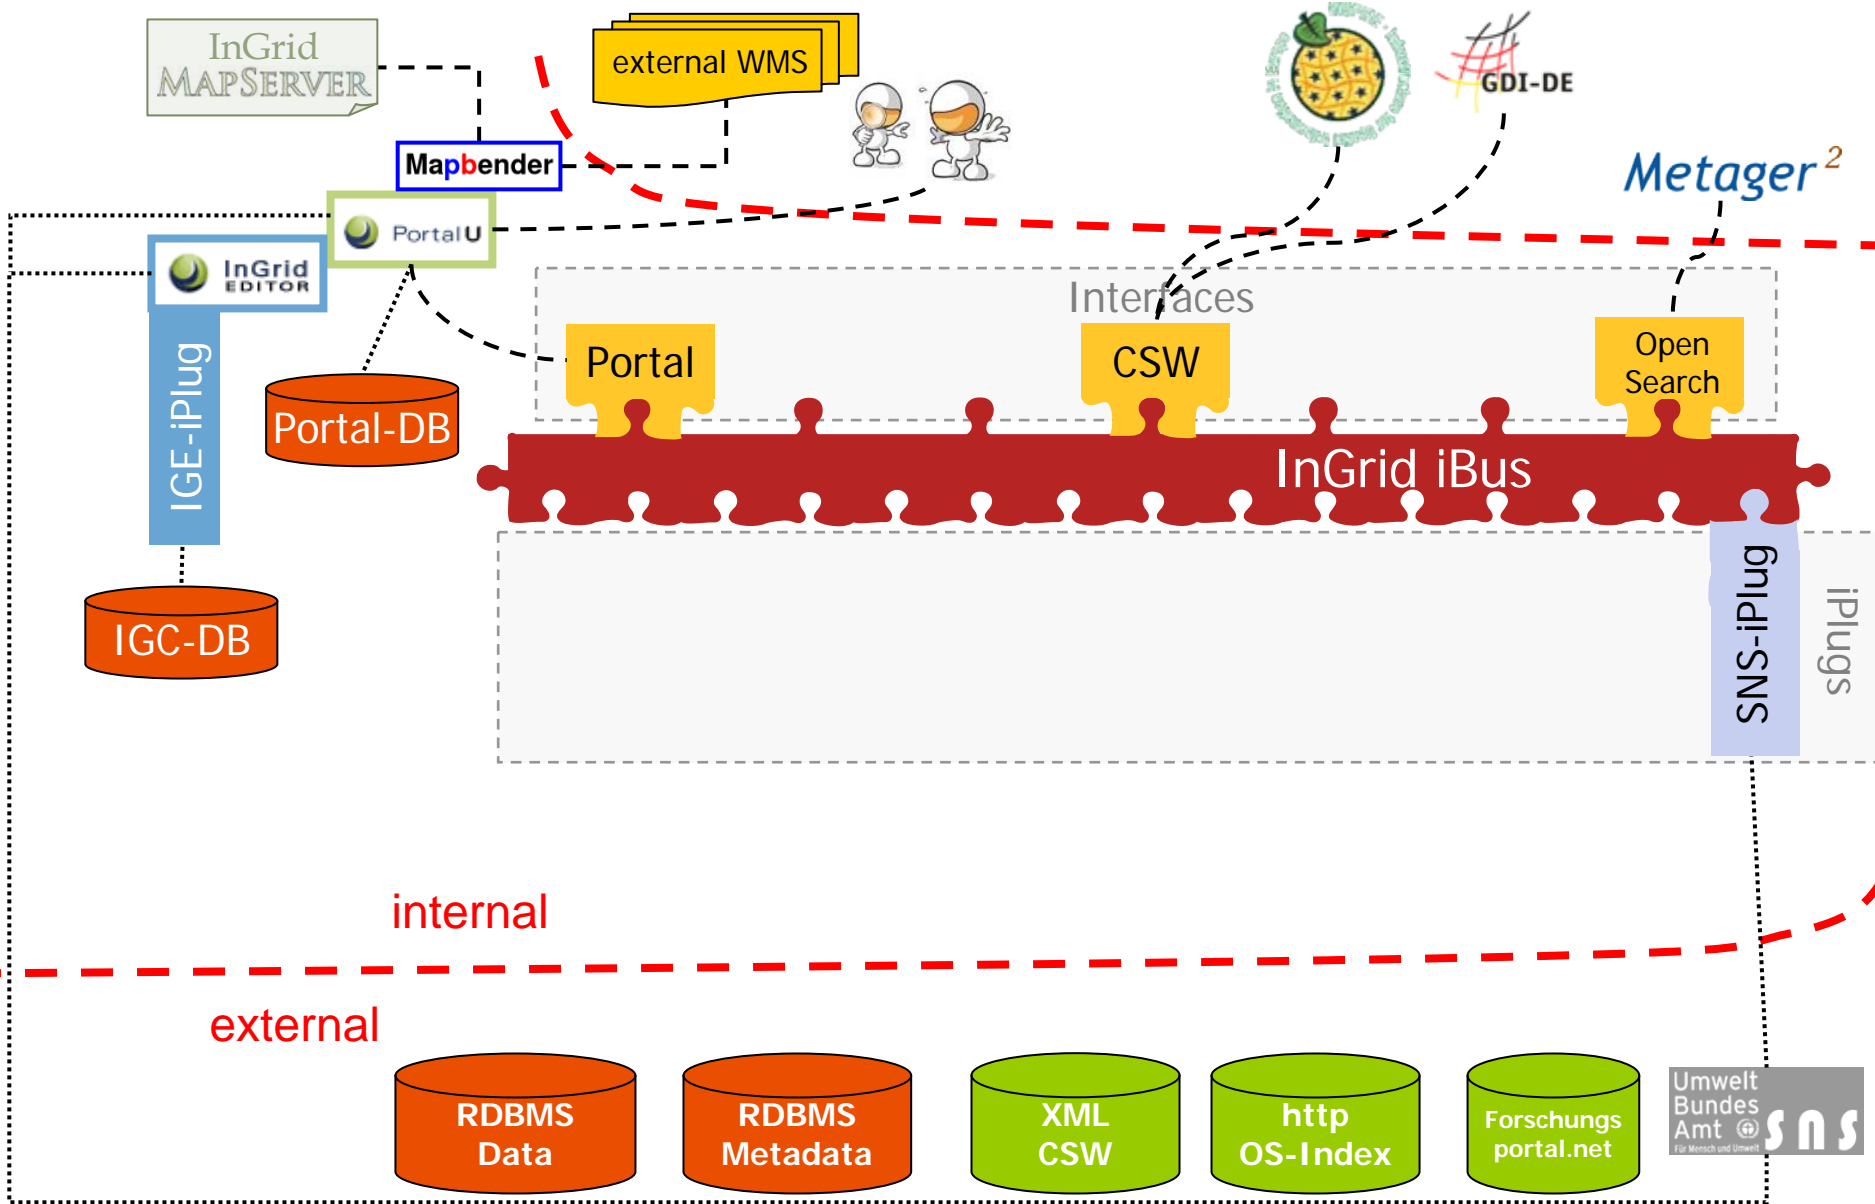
InGrid MAPSERVER

external WMS

GDI-DE

Mapbender

Metager²

PortalU

InGrid EDITOR

Interfaces

Portal

CSW

Open Search

Portal-DB

IGE-iPlug

InGrid iBus

SNS-iPlug

iPlugs

IGC-DB

internal

external

RDBMS Data

RDBMS Metadata

XML CSW

http OS-Index

Forschungs portal.net

Umwelt Bundes Amt

Für Mensch und Umwelt

SNS